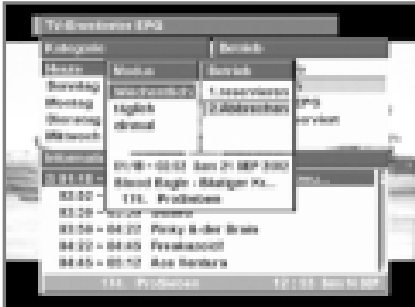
TV-Browser EPG

Kategorie

Bereich

Heute

Sonntag

Montag

Dienstag

Mittwoch

Modus

Wochenübersicht

täglich

einmal

Bereich

1 Sender

2 Alle Sender

Information

03:00 – 03:53 Sun 21 SEP 2003

Blood Eagle : Blutiger Kr...

115. ProSieben

03:02 – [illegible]

03:20 – 03:20 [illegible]

03:50 – 04:22 Pinky & der Brain

04:22 – 04:45 Freakazoid!

04:45 – 05:12 Aus Sendeen

115. ProSieben

12:55 Sun 21 SEP